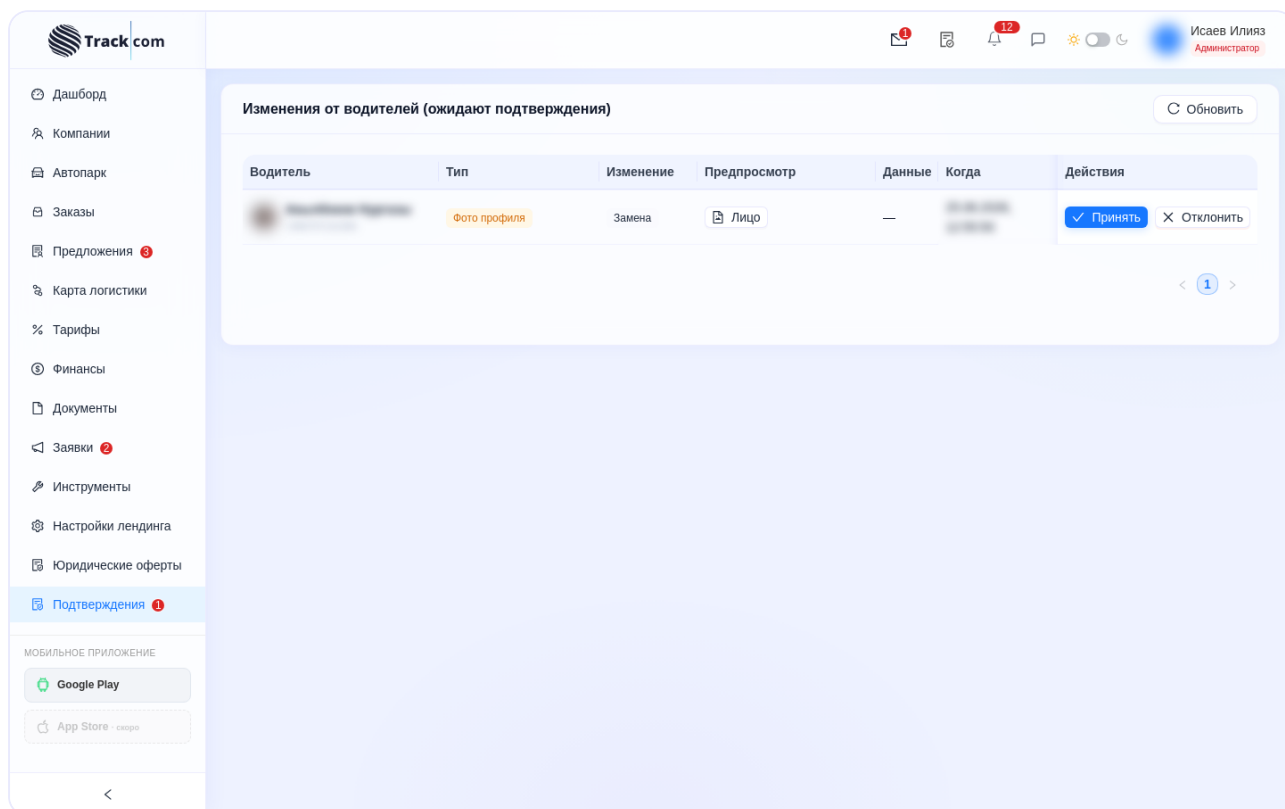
Track com

1 12

Исаев Илияз
Администратор

Дашборд
Компании
Автопарк
Заказы
Предложения 3
Карта логистики
Тарифы
Финансы
Документы
Заявки 2
Инструменты
Настройки лендинга
Юридические оферты
Подтверждения 1

МОБИЛЬНОЕ ПРИЛОЖЕНИЕ
Google Play
App Store · скоро

Изменения от водителей (ожидают подтверждения)

Обновить

| Водитель | Тип | Изменение | Предпросмотр | Данные | Когда | Действия |
|---|---|---|---|---|---|---|
| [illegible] | Фото профиля | Замена | Лицо | — | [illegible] | Принять Отклонить |

1